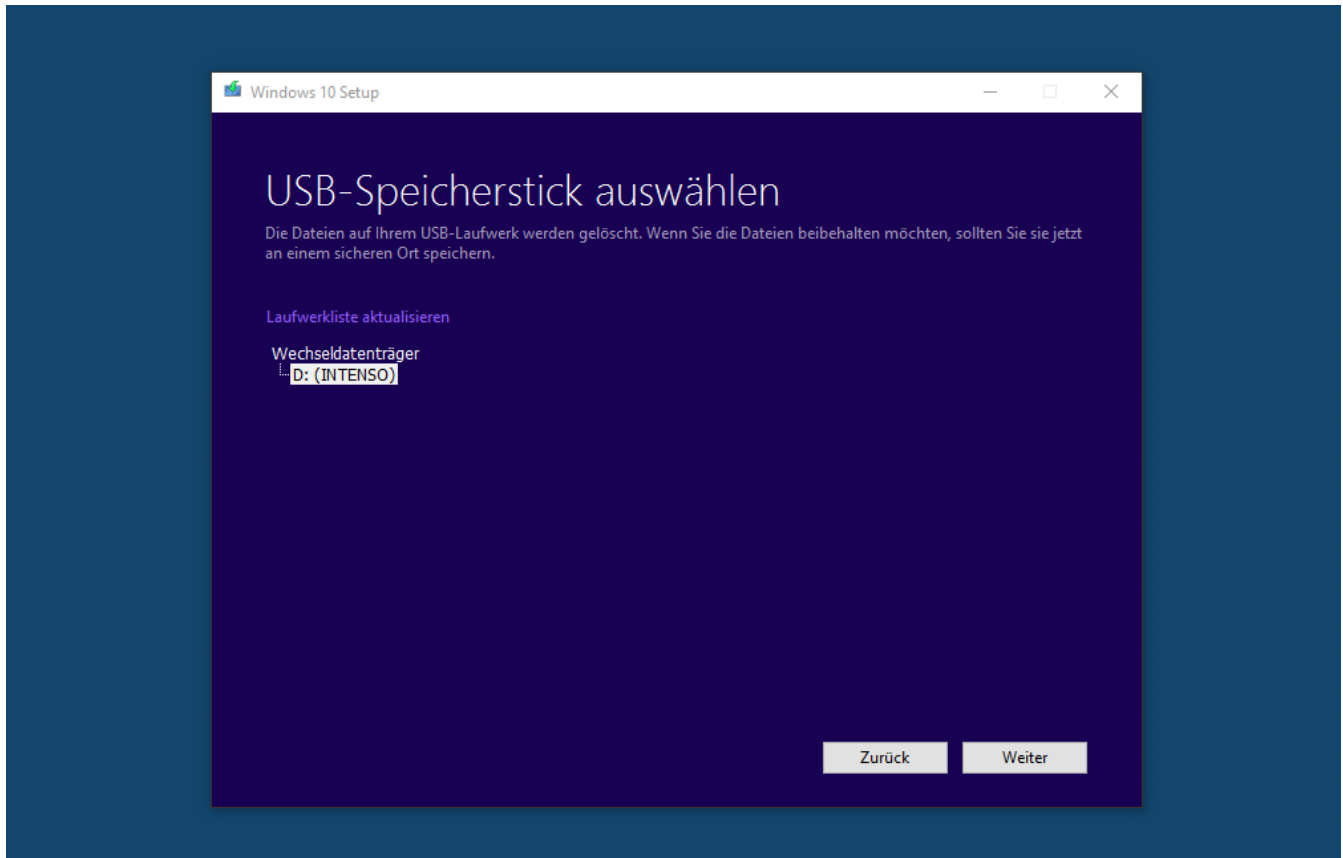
Windows 10 Setup

USB-Speicherstick auswählen

Die Dateien auf Ihrem USB-Laufwerk werden gelöscht. Wenn Sie die Dateien beibehalten möchten, sollten Sie sie jetzt an einem sicheren Ort speichern.

Laufwerkliste aktualisieren

Wechseldatenträger
D: (INTENSO)

Zurück
Weiter